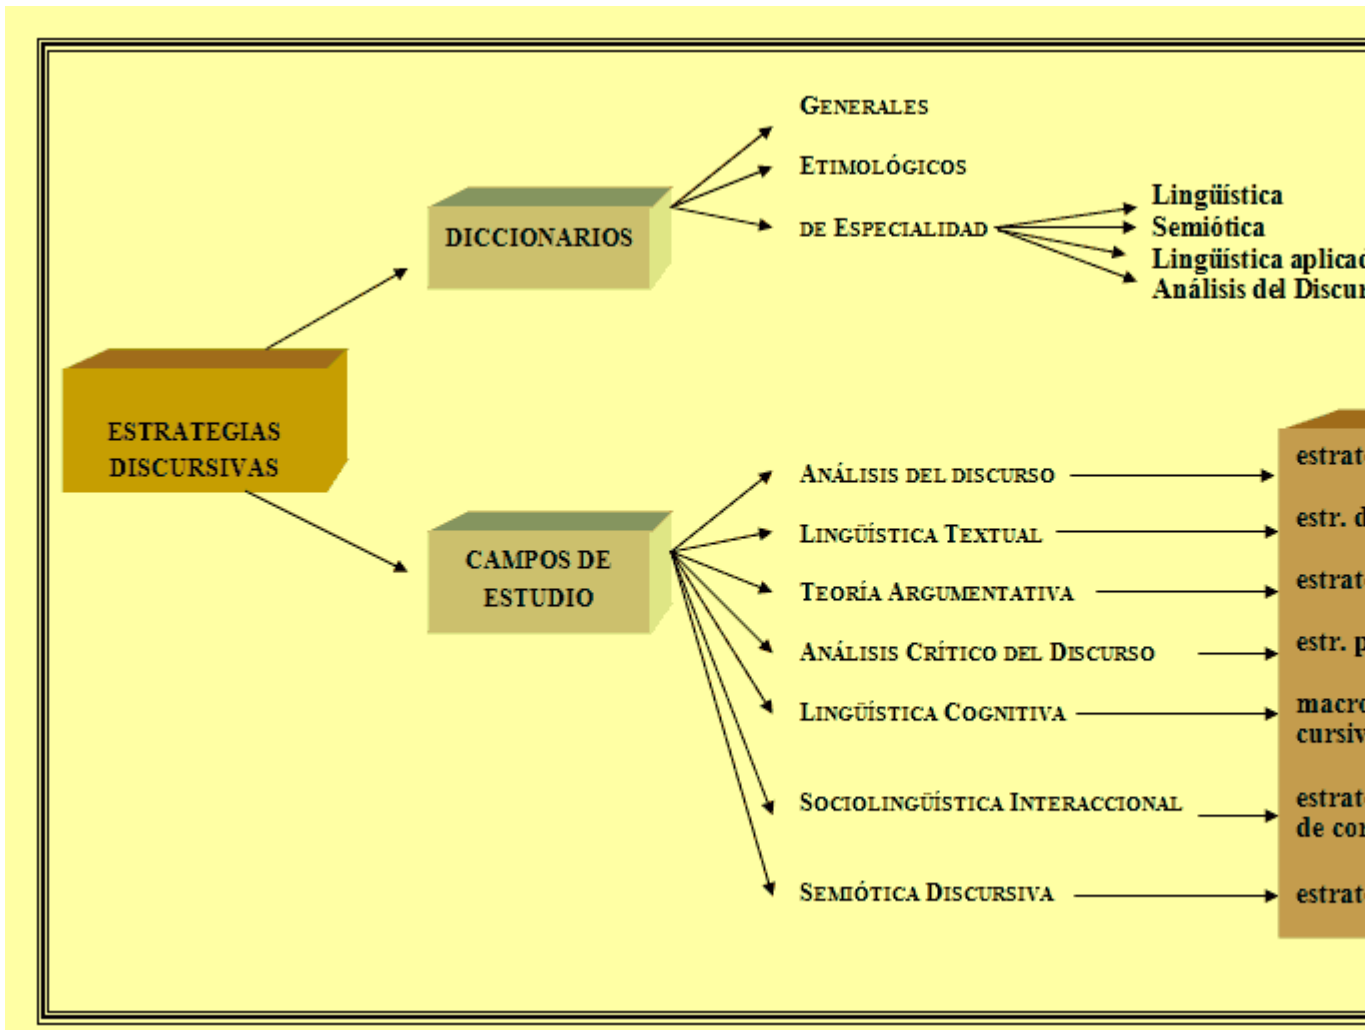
ESTRATEGIAS DISCURSIVAS

DICCIONARIOS

GENERALES

ETIMOLÓGICOS

DE ESPECIALIDAD

Lingüística
Semiótica
Lingüística aplica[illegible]
Análisis del Discu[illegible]

CAMPOS DE ESTUDIO

ANÁLISIS DEL DISCURSO

LINGÜÍSTICA TEXTUAL

TEORÍA ARGUMENTATIVA

ANÁLISIS CRÍTICO DEL DISCURSO

LINGÜÍSTICA COGNITIVA

SOCIOLINGÜÍSTICA INTERACCIONAL

SEMIÓTICA DISCURSIVA

estrat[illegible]

estr. d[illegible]

estrat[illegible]

estr. p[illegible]

macro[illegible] cursiv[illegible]

estrat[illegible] de co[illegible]

estrat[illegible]